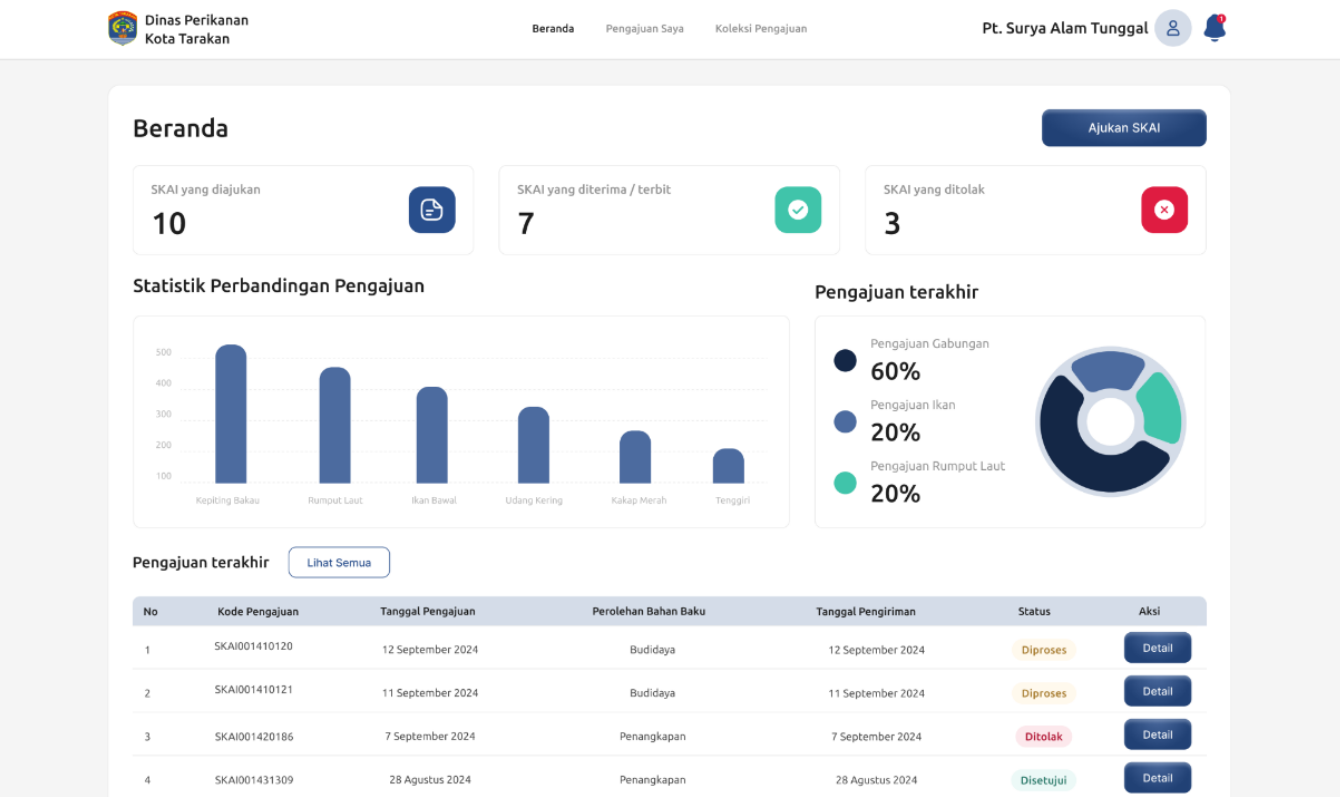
Dinas Perikanan Kota Tarakan

Beranda Pengajuan Saya Koleksi Pengajuan

Pt. Surya Alam Tunggal

1

Beranda

Ajukan SKAI

SKAI yang diajukan
10

SKAI yang diterima / terbit
7

SKAI yang ditolak
3

Statistik Perbandingan Pengajuan

500
400
300
200
100

Kepiting Bakau Rumput Laut Ikan Bawal Udang Kering Kakap Merah Tenggiri

Pengajuan terakhir

Pengajuan Gabungan
60%
Pengajuan Ikan
20%
Pengajuan Rumput Laut
20%

Pengajuan terakhir

Lihat Semua

| No | Kode Pengajuan | Tanggal Pengajuan | Perolehan Bahan Baku | Tanggal Pengiriman | Status | Aksi |
|---|---|---|---|---|---|---|
| 1 | SKAI001410120 | 12 September 2024 | Budidaya | 12 September 2024 | Diproses | Detail |
| 2 | SKAI001410121 | 11 September 2024 | Budidaya | 11 September 2024 | Diproses | Detail |
| 3 | SKAI001420186 | 7 September 2024 | Penangkapan | 7 September 2024 | Ditolak | Detail |
| 4 | SKAI001431309 | 28 Agustus 2024 | Penangkapan | 28 Agustus 2024 | Disetujui | Detail |